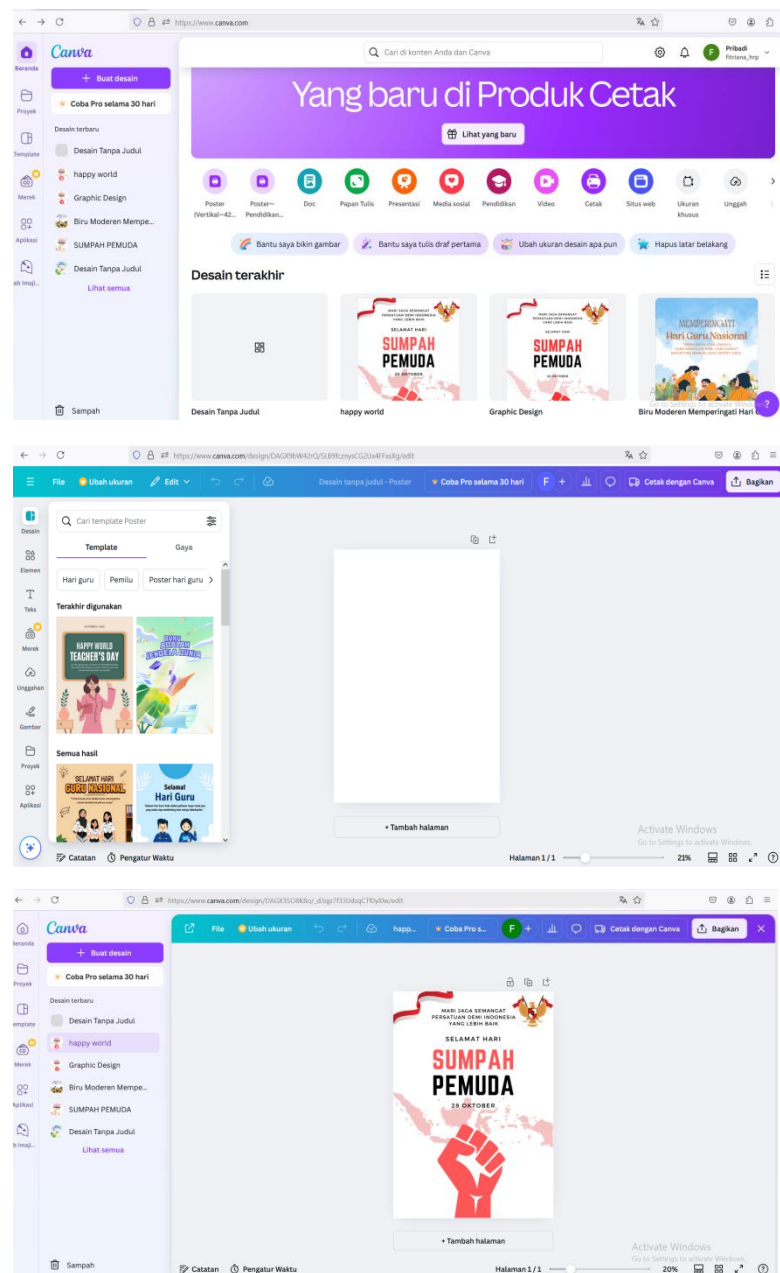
https://www.canva.com

Canva

Beranda

Proyek

Template

Merek

Aplikasi

ab Imaji...

+ Buat desain

Coba Pro selama 30 hari

Desain terbaru

Desain Tanpa Judul

happy world

Graphic Design

Biru Moderen Mempe...

SUMPAH PEMUDA

Desain Tanpa Judul

Lihat semua

Sampah

Cari di konten Anda dan Canva

Pribadi
fitriana_hrp

Yang baru di Produk Cetak

Lihat yang baru

Poster (Vertikal–42...

Poster–Pendidikan...

Doc

Papan Tulis

Presentasi

Media sosial

Pendidikan

Video

Cetak

Situs web

Ukuran khusus

Unggah

Bantu saya bikin gambar

Bantu saya tulis draf pertama

Ubah ukuran desain apa pun

Hapus latar belakang

Desain terakhir

MARI JAGA SEMANGAT PERSATUAN DEMI INDONESIA YANG LEBIH BAIK

SELAMAT HARI

SUMPAH PEMUDA

28 OKTOBER

MEMPERINGATI Hari Guru Nasional

Desain Tanpa Judul

happy world

Graphic Design

Biru Moderen Memperingati Hari G...

https://www.canva.com/design/DAGf0bW42rQ/SLB9fcznysCG2Ux4FFxsXg/edit

File

Ubah ukuran

Edit

Desain tanpa judul - Poster

Coba Pro selama 30 hari

F

Cetak dengan Canva

Bagikan

Desain

Elemen

Teks

Merek

Unggahan

Gambar

Proyek

Aplikasi

Cari template Poster

Template

Gaya

Hari guru

Pemilu

Poster hari guru

Terakhir digunakan

HAPPY WORLD TEACHER'S DAY

Semua hasil

SELAMAT HARI GURU NASIONAL

Selamat Hari Guru

+ Tambah halaman

Activate Windows
Go to Settings to activate Windows.

Catatan

Pengatur Waktu

Halaman 1 / 1

21%

https://www.canva.com/design/DAGf3SO8K8o/_d3gp7f33IdsqCTf0y0w/edit

Canva

Beranda

Proyek

Template

Merek

Aplikasi

ab Imaji...

+ Buat desain

Coba Pro selama 30 hari

Desain terbaru

Desain Tanpa Judul

happy world

Graphic Design

Biru Moderen Mempe...

SUMPAH PEMUDA

Desain Tanpa Judul

Lihat semua

Sampah

File

Ubah ukuran

happ...

Coba Pro s...

F

Cetak dengan Canva

Bagikan

MARI JAGA SEMANGAT PERSATUAN DEMI INDONESIA YANG LEBIH BAIK

SELAMAT HARI

SUMPAH PEMUDA

28 OKTOBER

+ Tambah halaman

Activate Windows
Go to Settings to activate Windows.

Catatan

Pengatur Waktu

Halaman 1 / 1

20%